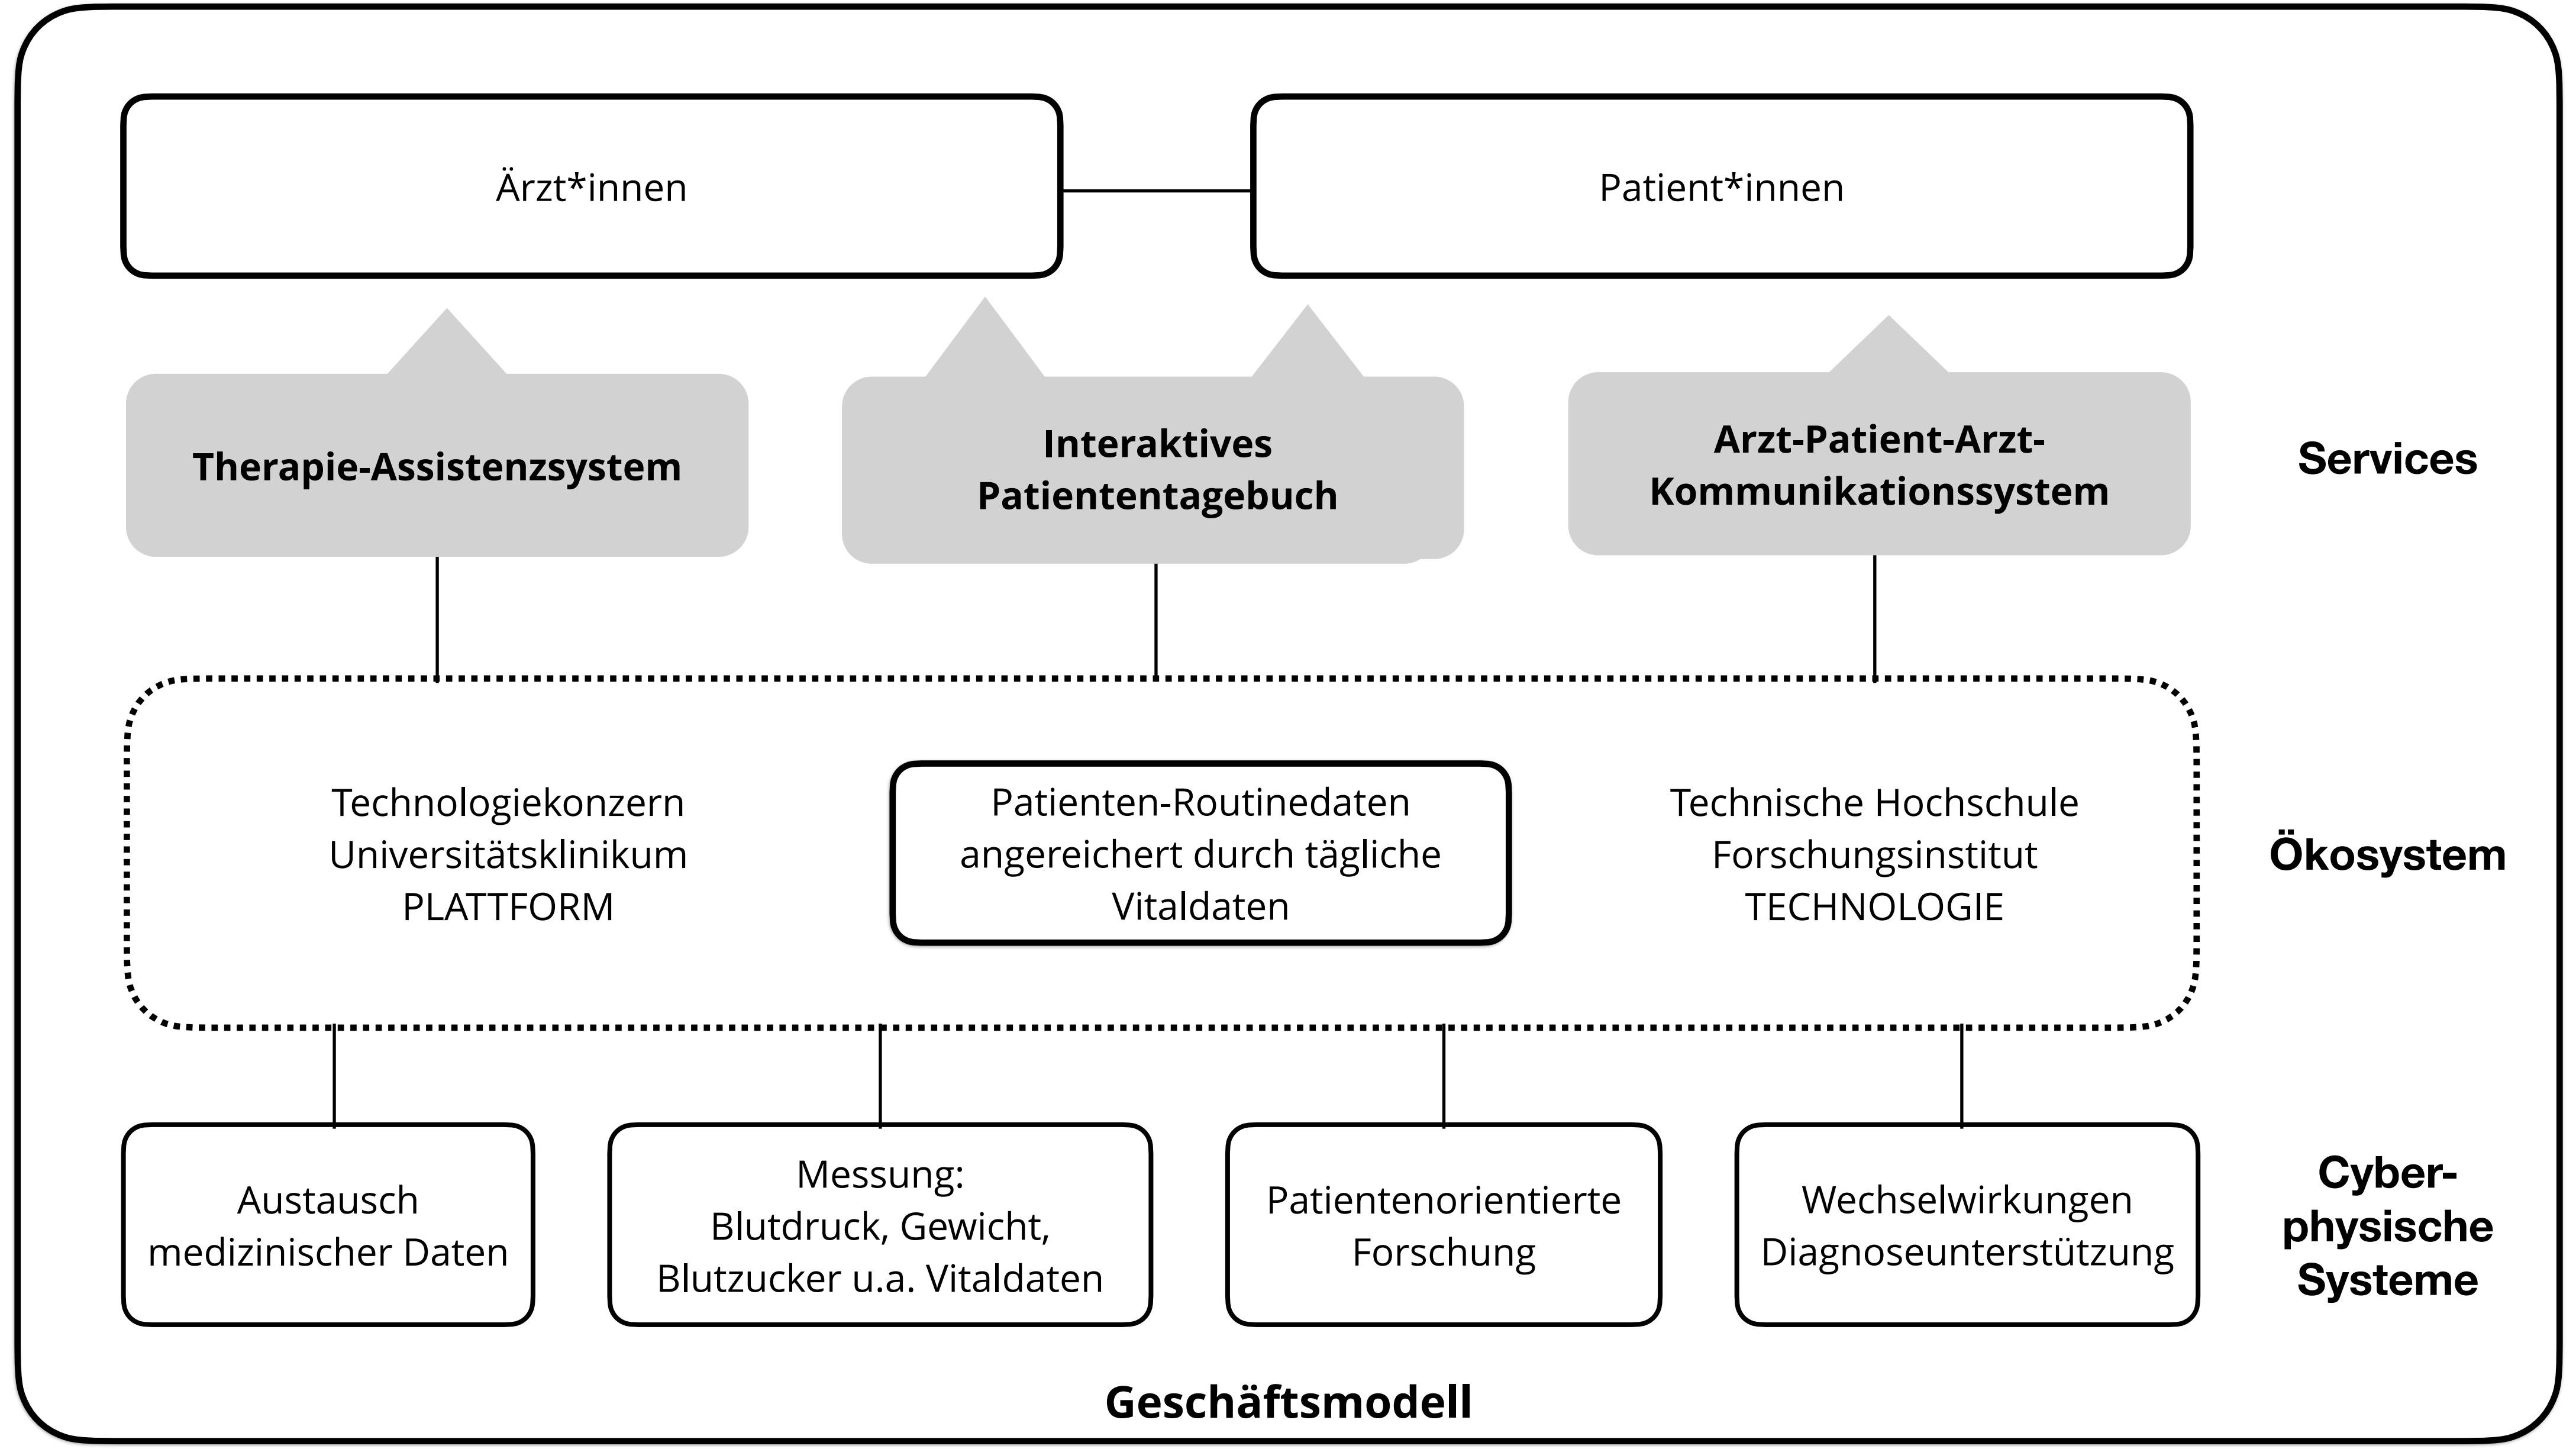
Ärzt*innen

Patient*innen

Therapie-Assistenzsystem

Interaktives Patiententagebuch

Arzt-Patient-Arzt-Kommunikationssystem

Services

Technologiekonzern
Universitätsklinikum
PLATTFORM

Patienten-Routinedaten angereichert durch tägliche Vitaldaten

Technische Hochschule
Forschungsinstitut
TECHNOLOGIE

Ökosystem

Austausch medizinischer Daten

Messung:
Blutdruck, Gewicht, Blutzucker u.a. Vitaldaten

Patientenorientierte Forschung

Wechselwirkungen Diagnoseunterstützung

Cyber-physische Systeme

Geschäftsmodell